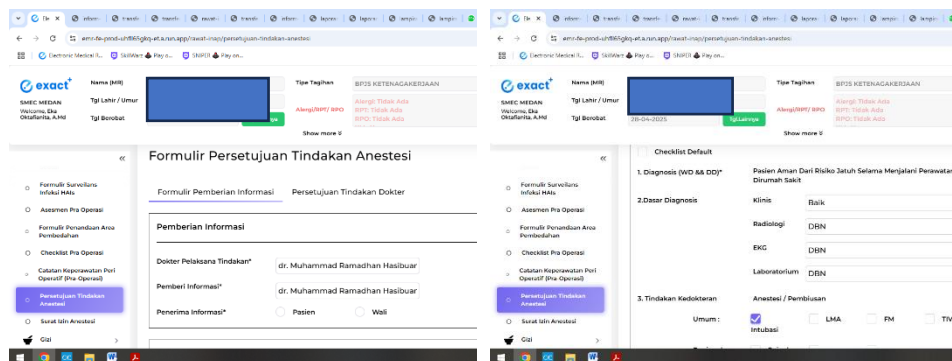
Dr × | inform | transfe | transfe | asuran | transfe | inform | lapora | lapora | ampio | langua
emr-fe-prod-uhf86fgkq-et.a.run.app/rawat-inap/persetujuan-tindakan-anestesi
Electronic Medical R... | SkillWarr | Pay o... | SNPDI | Pay on...

exact
SMEC MEDAN
Welcome, Eka Oktafianita, A.Md
Nama (MR)
Tgl Lahir / Umur
Tgl Berobat
Tipe Tagihan
Alergi/RPT/ RPO
BPJS KETENAGAKERJAAN
Alergi: Tidak Ada
RPT: Tidak Ada
RPO: Tidak Ada
Show more

«
Formulir Surveilans Infeksi HAIs
Asesmen Pra Operasi
Formulir Penandaan Area Pembedahan
Checklist Pra Operasi
Catatan Keperawatan Peri Operatif (Pra Operasi)
Persetujuan Tindakan Anestesi
Surat Izin Anestesi
Gizi

Formulir Persetujuan Tindakan Anestesi
Formulir Pemberian Informasi | Persetujuan Tindakan Dokter
Pemberian Informasi
Dokter Pelaksana Tindakan* dr. Muhammad Ramadhan Hasibuar
Pemberi Informasi* dr. Muhammad Ramadhan Hasibuar
Penerima Informasi* Pasien Wali

Dr × | inform | transfe | transfe | asuran | transfe | inform | lapora | lapora | ampio | langua
emr-fe-prod-uhf86fgkq-et.a.run.app/rawat-inap/persetujuan-tindakan-anestesi
Electronic Medical R... | SkillWarr | Pay o... | SNPDI | Pay on...

exact
SMEC MEDAN
Welcome, Eka Oktafianita, A.Md
Nama (MR)
Tgl Lahir / Umur
Tgl Berobat 28-04-2025 Tgl.Lainnya
Tipe Tagihan
Alergi/RPT/ RPO
BPJS KETENAGAKERJAAN
Alergi: Tidak Ada
RPT: Tidak Ada
RPO: Tidak Ada
Show more

«
Formulir Surveilans Infeksi HAIs
Asesmen Pra Operasi
Formulir Penandaan Area Pembedahan
Checklist Pra Operasi
Catatan Keperawatan Peri Operatif (Pra Operasi)
Persetujuan Tindakan Anestesi
Surat Izin Anestesi
Gizi

Checklist Default
1. Diagnosis (WD && DD)* Pasien Aman Dari Risiko Jatuh Selama Menjalani Perawatan Dirumah Sakit
2.Dasar Diagnosis
Klinis Baik
Radiologi DBN
EKG DBN
Laboratorium DBN
3. Tindakan Kedokteran Anestesi / Pembiusan
Umum: Intubasi | LMA | FM | TIV